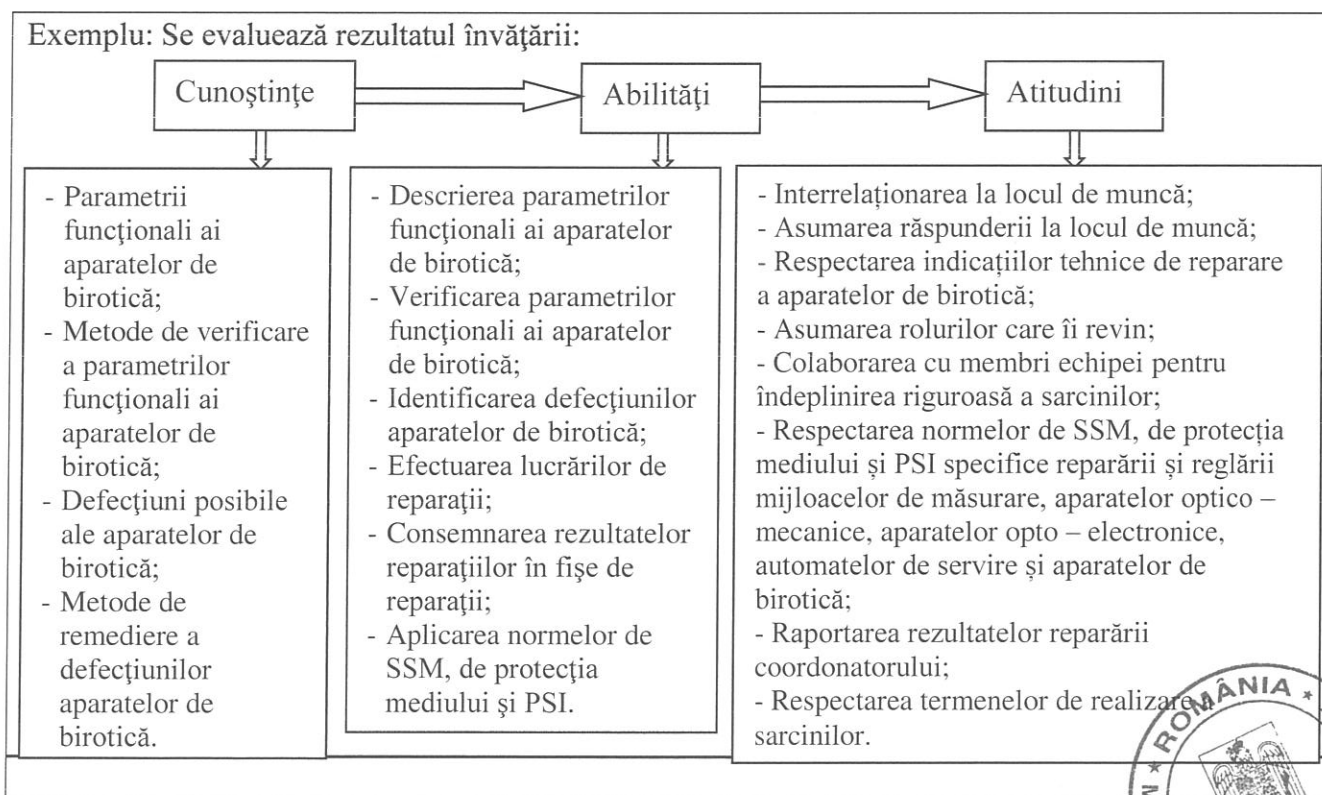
Exemplu: Se evaluează rezultatul învăţării:

Cunoştinţe

Abilităţi

Atitudini

- Parametrii funcţionali ai aparatelor de birotică;
- Metode de verificare a parametrilor funcţionali ai aparatelor de birotică;
- Defecţiuni posibile ale aparatelor de birotică;
- Metode de remediere a defecţiunilor aparatelor de birotică.

- Descrierea parametrilor funcţionali ai aparatelor de birotică;
- Verificarea parametrilor funcţionali ai aparatelor de birotică;
- Identificarea defecţiunilor aparatelor de birotică;
- Efectuarea lucrărilor de reparaţii;
- Consemnarea rezultatelor reparaţiilor în fişe de reparaţii;
- Aplicarea normelor de SSM, de protecţia mediului şi PSI.

- Interrelaţionarea la locul de muncă;
- Asumarea răspunderii la locul de muncă;
- Respectarea indicaţiilor tehnice de reparare a aparatelor de birotică;
- Asumarea rolurilor care îi revin;
- Colaborarea cu membri echipei pentru îndeplinirea riguroasă a sarcinilor;
- Respectarea normelor de SSM, de protecția mediului și PSI specifice reparării și reglării mijloacelor de măsurare, aparatelor optico – mecanice, aparatelor opto – electronice, automatelor de servire și aparatelor de birotică;
- Raportarea rezultatelor reparării coordonatorului;
- Respectarea termenelor de realizare a sarcinilor.

ROMÂNIA